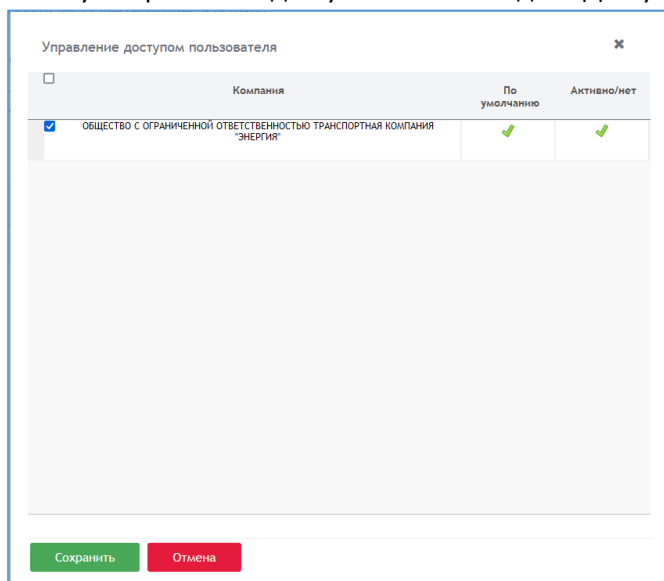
Управление доступом пользователя

×

| | Компания | По умолчанию | Активно/нет |
|---|---|---|---|
| ☑ | ОБЩЕСТВО С ОГРАНИЧЕННОЙ ОТВЕТСТВЕННОСТЬЮ ТРАНСПОРТНАЯ КОМПАНИЯ "ЭНЕРГИЯ" | ✔ | ✔ |

Сохранить

Отмена